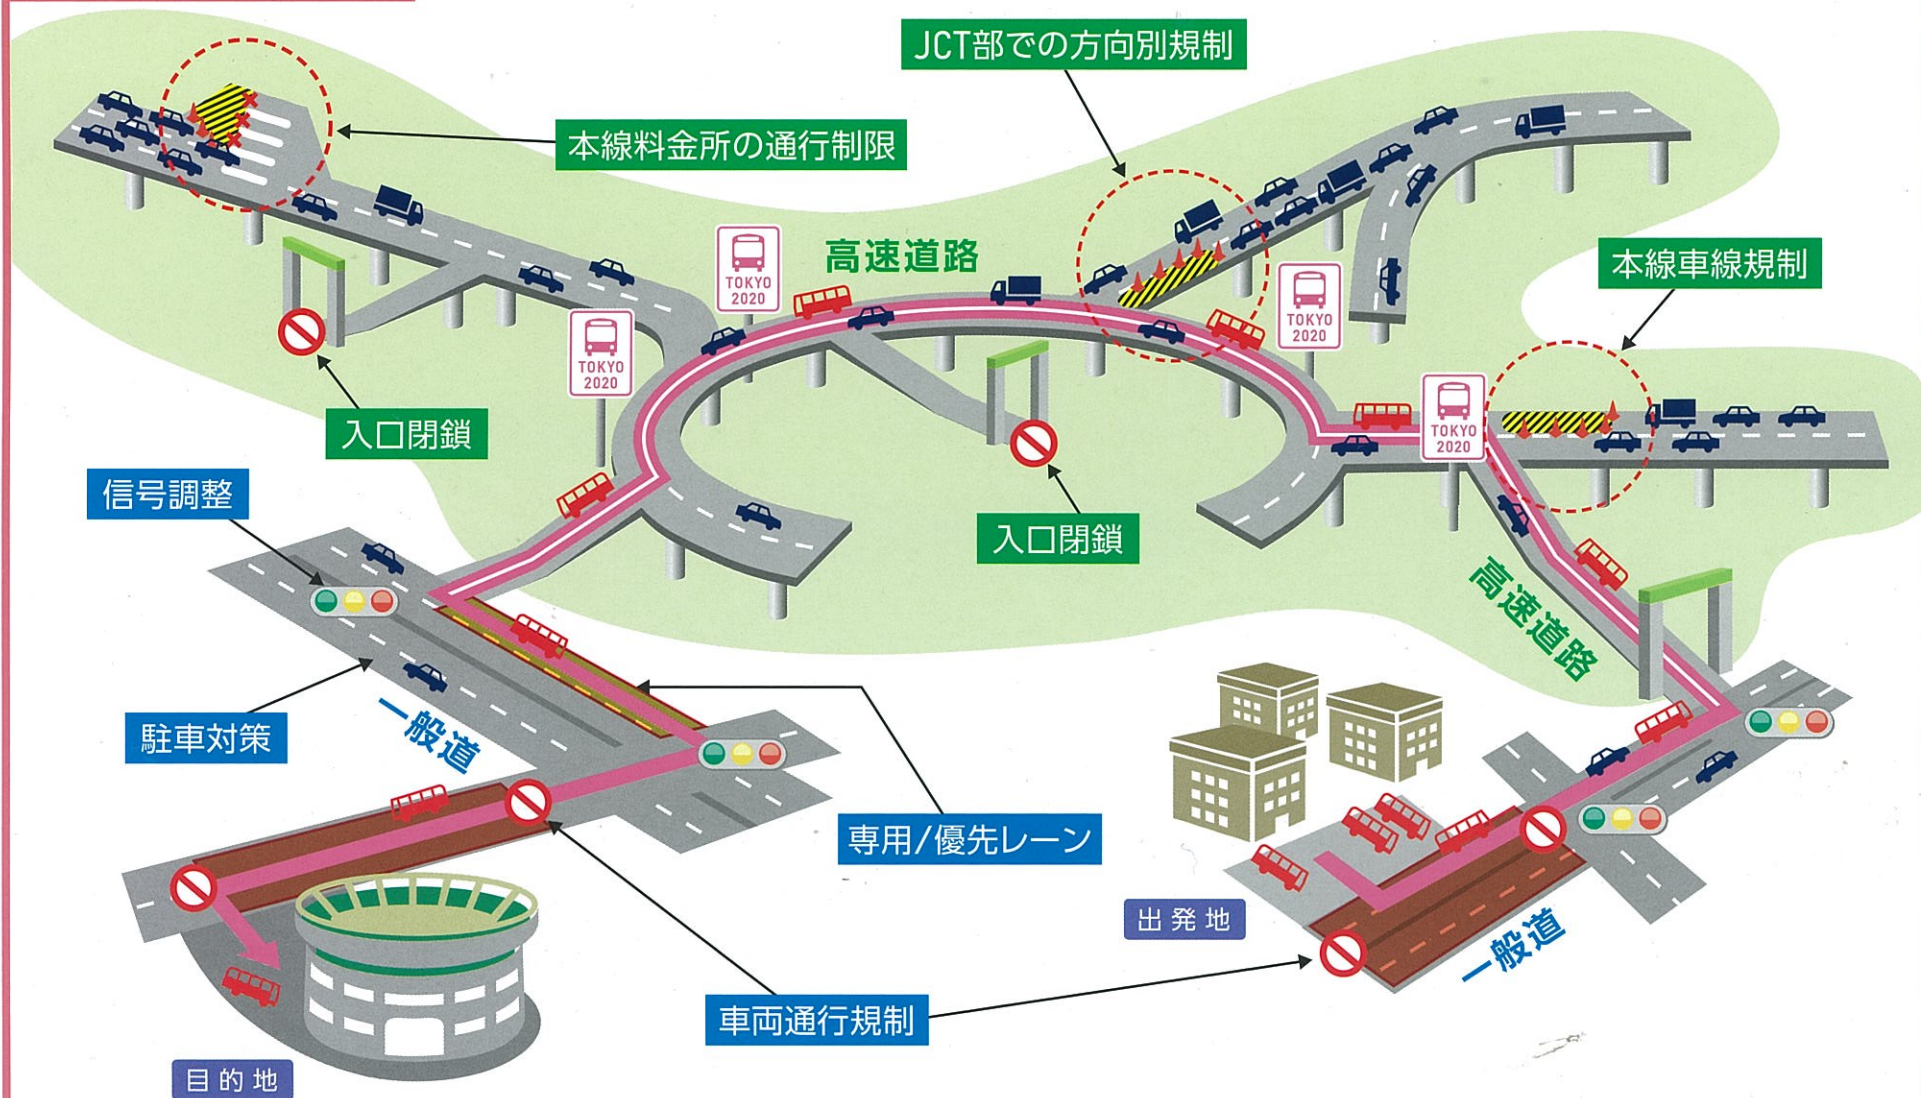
JCT部での方向別規制

本線料金所の通行制限

高速道路

本線車線規制

TOKYO 2020

TOKYO 2020

TOKYO 2020

TOKYO 2020

入口閉鎖

入口閉鎖

信号調整

高速道路

駐車対策

一般道

専用/優先レーン

出発地

一般道

車両通行規制

目的地